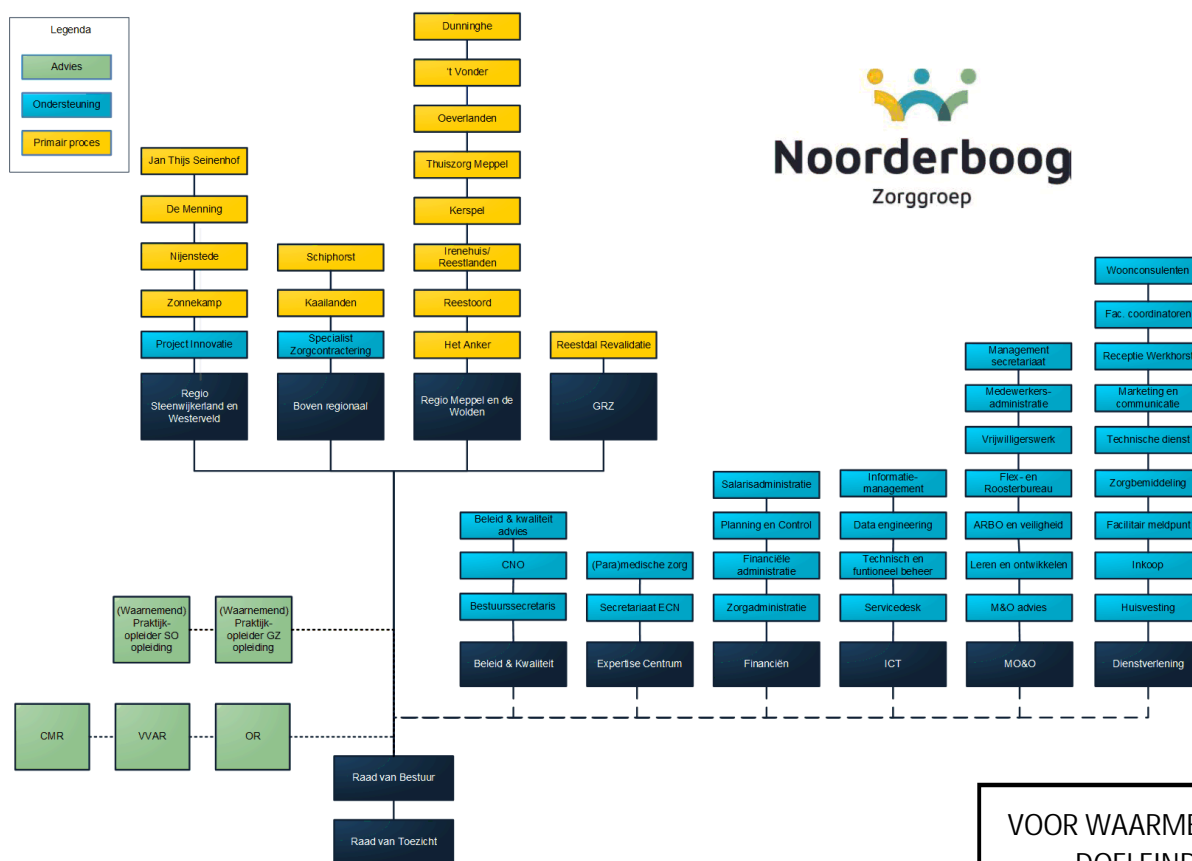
Legenda

Advies

Ondersteuning

Primair proces

Noorderboog

Zorggroep

Dunninghe

't Vonder

Oeverlanden

Thuiszorg Meppel

Kerspel

Irenehuis/ Reestlanden

Reestoord

Het Anker

Regio Meppel en de Wolden

Jan Thijs Seinenhof

De Menning

Nijenstede

Zonnekamp

Project Innovatie

Regio Steenwijkerland en Westerveld

Schiphorst

Kaailanden

Specialist Zorgcontractering

Boven regionaal

Reestdal Revalidatie

GRZ

Beleid & kwaliteit advies

CNO

Bestuurssecretaris

Beleid & Kwaliteit

(Para)medische zorg

Secretariaat ECN

Expertise Centrum

Salarisadministratie

Planning en Control

Financiële administratie

Zorgadministratie

Financiën

Informatie-management

Data engineering

Technisch en funtioneel beheer

Servicedesk

ICT

Management secretariaat

Medewerkers-administratie

Vrijwilligerswerk

Flex- en Roosterbureau

ARBO en veiligheid

Leren en ontwikkelen

M&O advies

MO&O

Woonconsulenten

Fac. coordinatoren

Receptie Werkhors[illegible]

Marketing en communicatie

Technische dienst

Zorgbemiddeling

Facilitair meldpunt

Inkoop

Huisvesting

Dienstverlening

(Waarnemend) Praktijk-opleider SO opleiding

(Waarnemend) Praktijk-opleider GZ opleiding

CMR

VVAR

OR

Raad van Bestuur

Raad van Toezicht

VOOR WAARME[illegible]
DOELEIND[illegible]